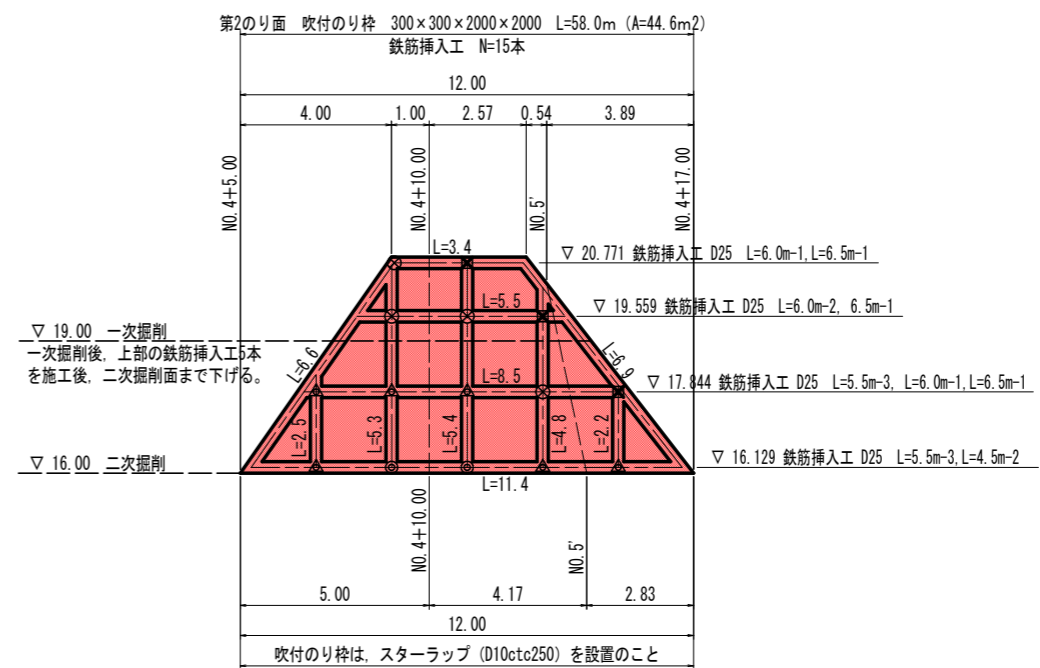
第2のり面 吹付のり枠 300×300×2000×2000 L=58.0m (A=44.6m2)
鉄筋挿入工 N=15本

12.00

4.00
1.00
2.57
0.54
3.89

NO.4+5.00
NO.4+10.00
NO.5'
NO.4+17.00

L=3.4
▽ 20.771 鉄筋挿入工 D25 L=6.0m-1,L=6.5m-1
L=5.5
▽ 19.559 鉄筋挿入工 D25 L=6.0m-2, 6.5m-1
▽ 19.00 一次掘削
一次掘削後, 上部の鉄筋挿入工5本を施工後, 二次掘削面まで下げる。
L=6.6
L=6.9
L=8.5
▽ 17.844 鉄筋挿入工 D25 L=5.5m-3, L=6.0m-1,L=6.5m-1
L=2.5
L=5.3
L=5.4
L=4.8
L=2.2
▽ 16.00 二次掘削
▽ 16.129 鉄筋挿入工 D25 L=5.5m-3,L=4.5m-2
L=11.4

NO.4+10.00
NO.5'

5.00
4.17
2.83

12.00

吹付のり枠は, スターラップ (D10ctc250) を設置のこと